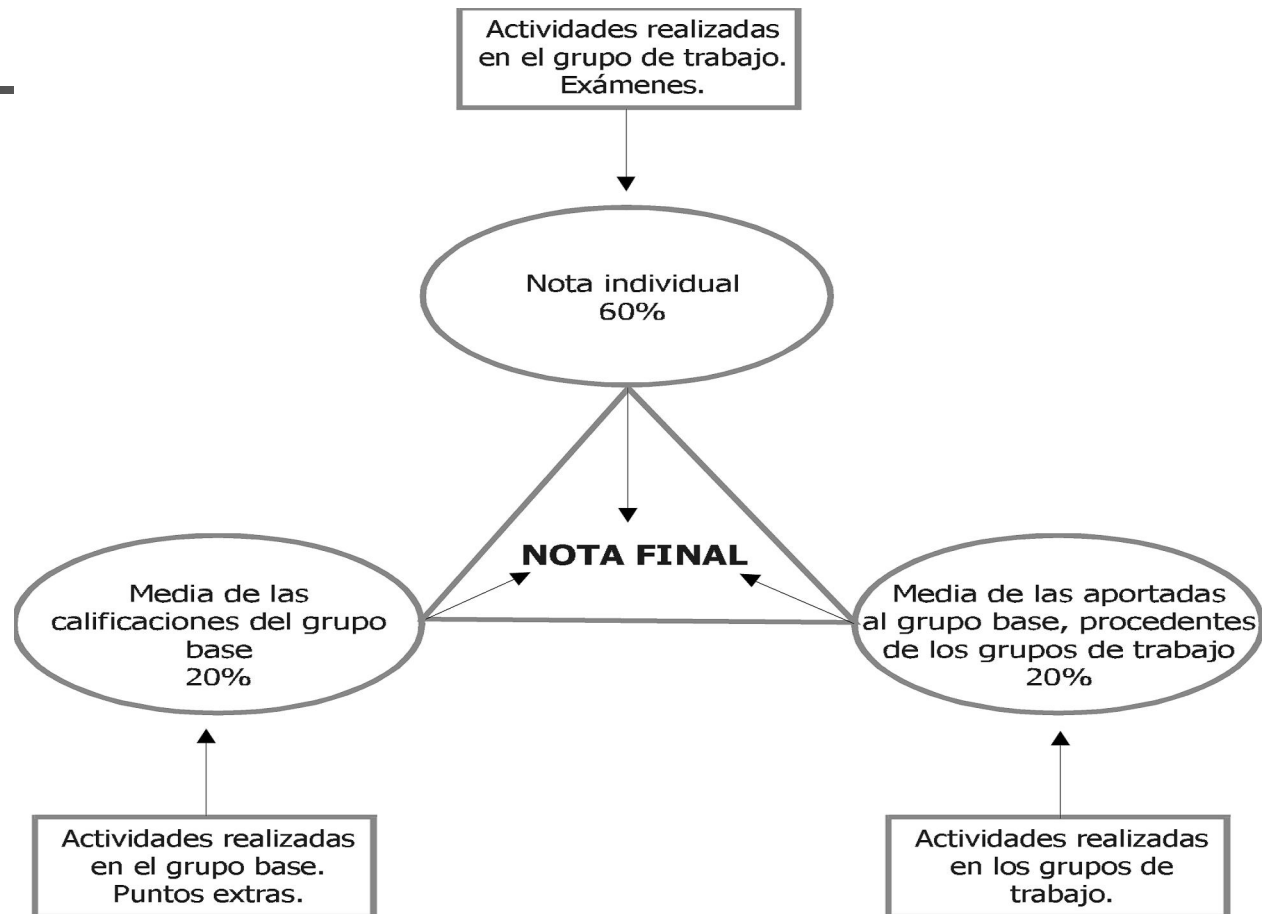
Actividades realizadas en el grupo de trabajo. Exámenes.

Nota individual
60%

NOTA FINAL

Media de las calificaciones del grupo base
20%

Media de las aportadas al grupo base, procedentes de los grupos de trabajo
20%

Actividades realizadas en el grupo base. Puntos extras.

Actividades realizadas en los grupos de trabajo.